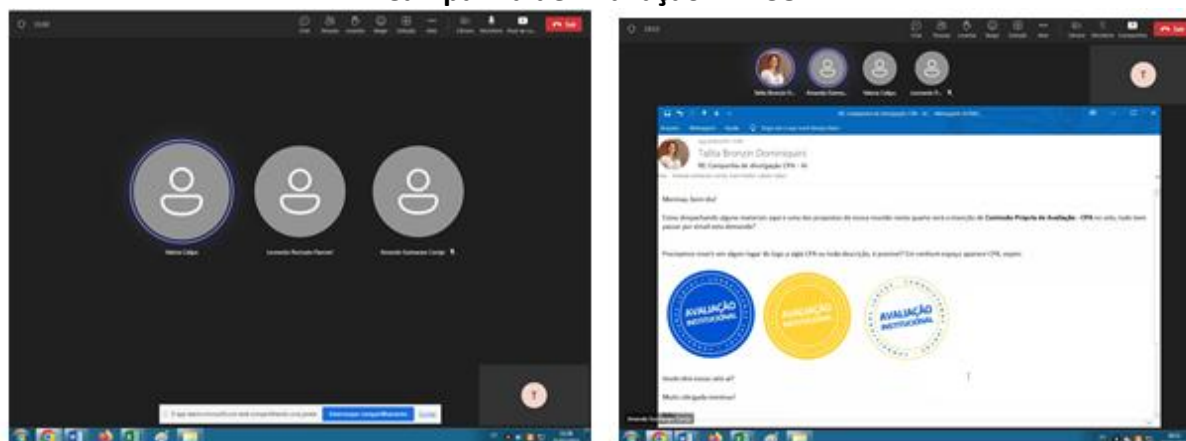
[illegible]

Sair

Talita Bronzin Dominquini

RE: Campanha de divulgação CPA - AI

Meninas, bom dia!

AVALIAÇÃO INSTITUCIONAL

AVALIAÇÃO INSTITUCIONAL

AVALIAÇÃO INSTITUCIONAL

Muito obrigada meninas!

Interromper compartilhamento